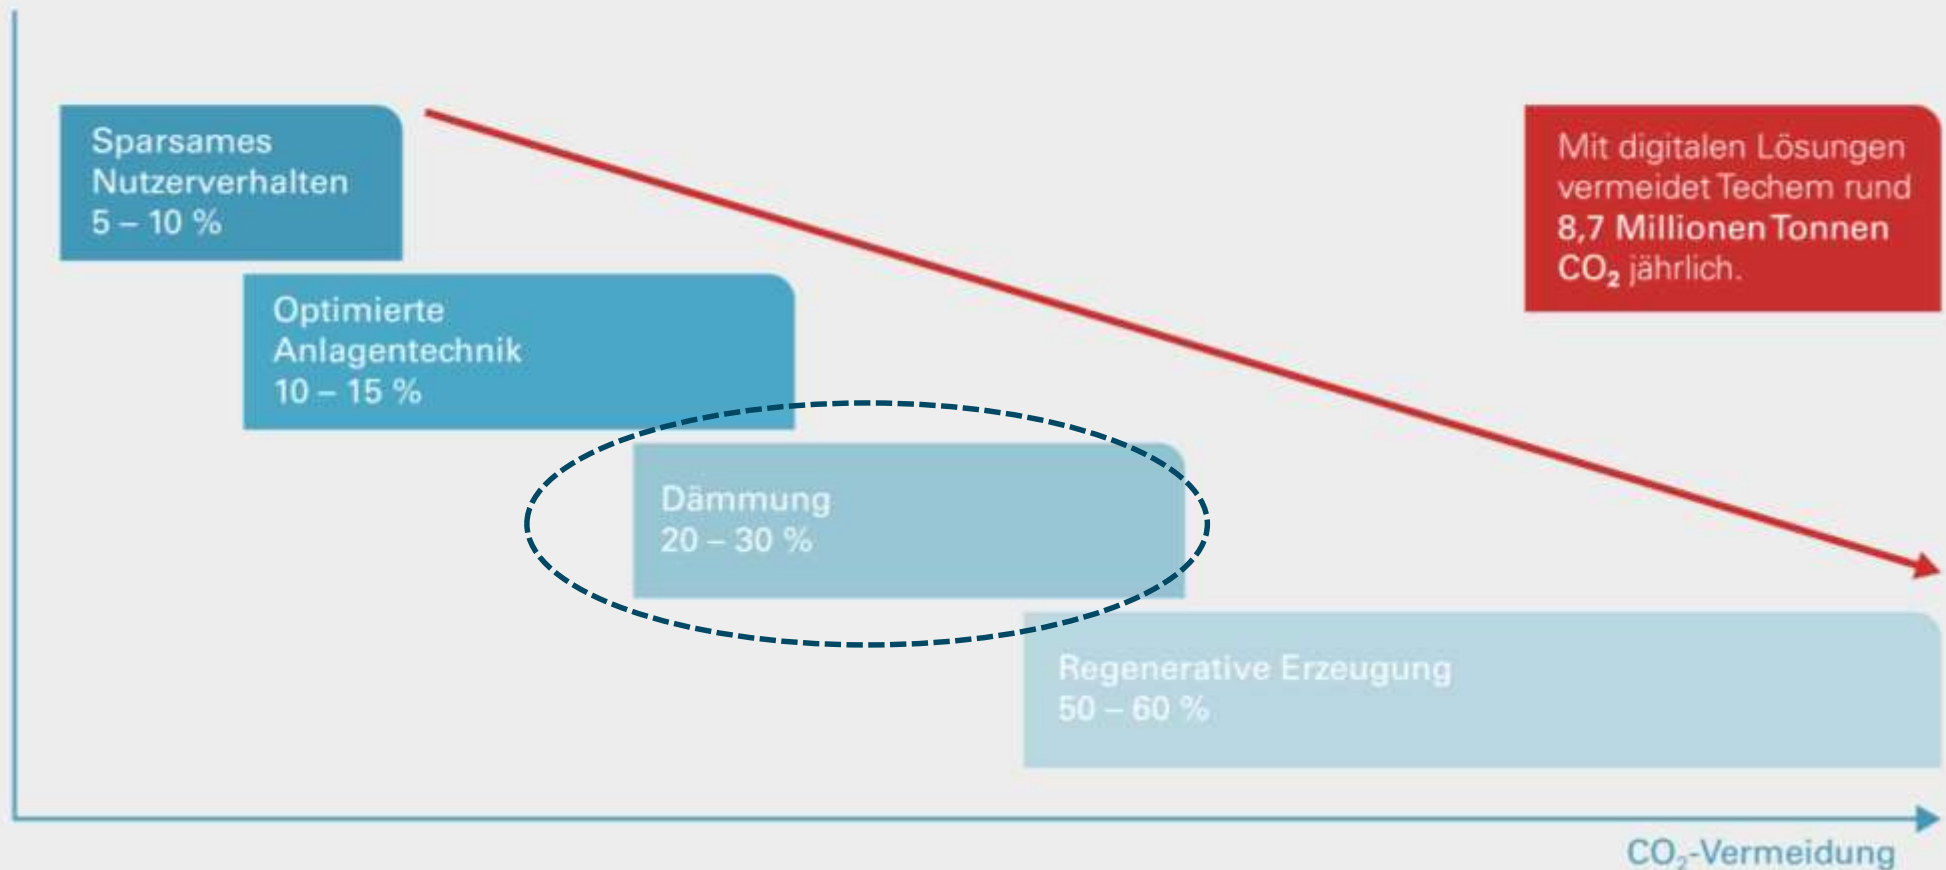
Sparsames Nutzerverhalten
5 – 10 %

Optimierte Anlagentechnik
10 – 15 %

Dämmung
20 – 30 %

Regenerative Erzeugung
50 – 60 %

Mit digitalen Lösungen vermeidet Techem rund **8,7 Millionen Tonnen $CO_2$** jährlich.

$CO_2$-Vermeidung